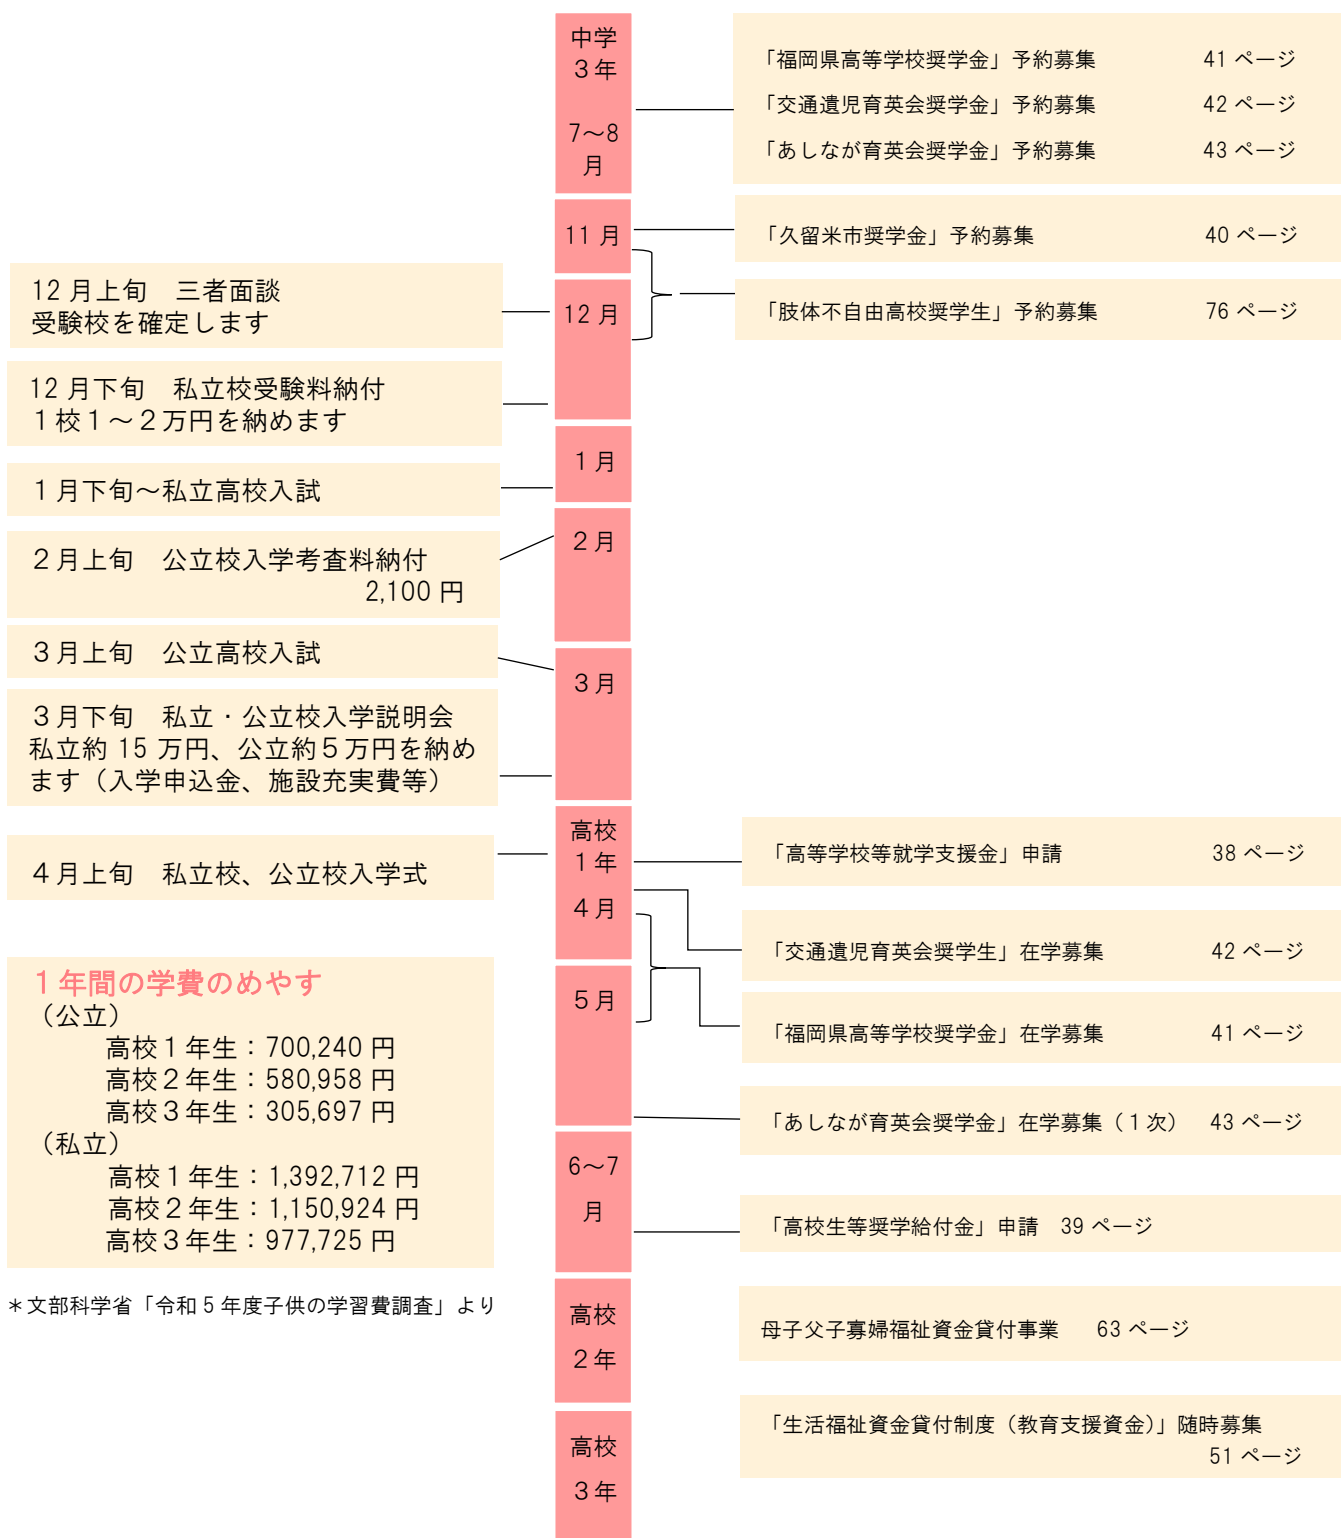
中学
３年
7～8
月

「福岡県高等学校奨学金」予約募集　41 ページ
「交通遺児育英会奨学金」予約募集　42 ページ
「あしなが育英会奨学金」予約募集　43 ページ

11 月

「久留米市奨学金」予約募集　40 ページ

12 月上旬　三者面談
受験校を確定します

12 月

「肢体不自由高校奨学生」予約募集　76 ページ

12 月下旬　私立校受験料納付
１校１～２万円を納めます

1 月

１月下旬～私立高校入試

2 月

２月上旬　公立校入学考査料納付
2,100 円

３月上旬　公立高校入試

3 月

３月下旬　私立・公立校入学説明会
私立約 15 万円、公立約５万円を納めます（入学申込金、施設充実費等）

高校
１年
４月

４月上旬　私立校、公立校入学式

「高等学校等就学支援金」申請　38 ページ
「交通遺児育英会奨学生」在学募集　42 ページ

5 月

「福岡県高等学校奨学金」在学募集　41 ページ
「あしなが育英会奨学金」在学募集（１次）　43 ページ

１年間の学費のめやす
（公立）
高校１年生：700,240 円
高校２年生：580,958 円
高校３年生：305,697 円
（私立）
高校１年生：1,392,712 円
高校２年生：1,150,924 円
高校３年生：977,725 円

＊文部科学省「令和５年度子供の学習費調査」より

6～7
月

「高校生等奨学給付金」申請　39 ページ

高校
２年

母子父子寡婦福祉資金貸付事業　63 ページ

高校
３年

「生活福祉資金貸付制度（教育支援資金）」随時募集
51 ページ